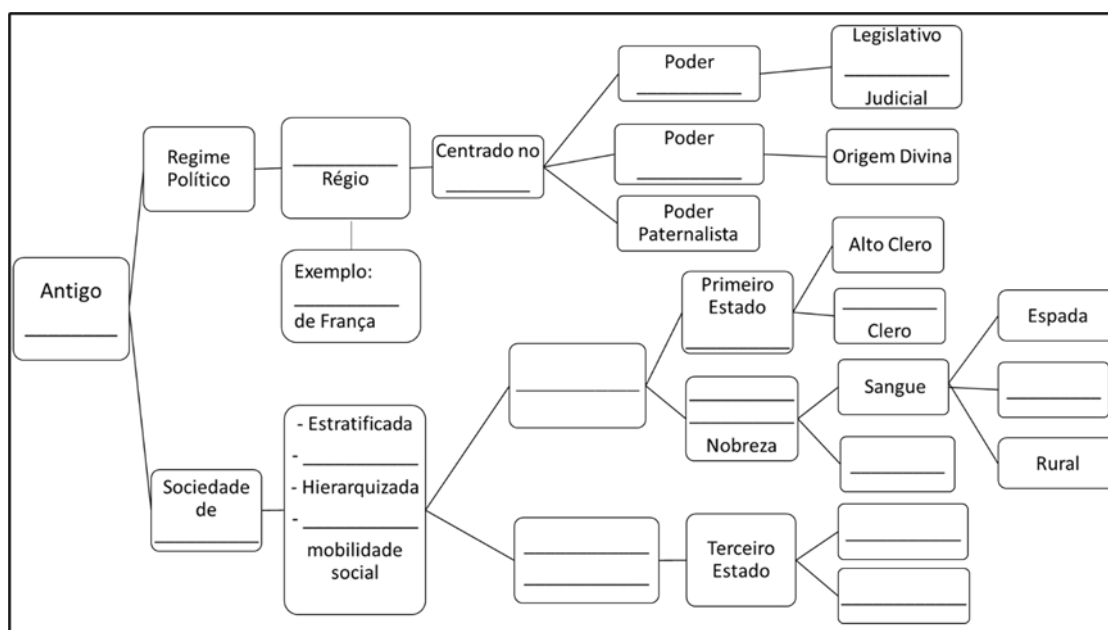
Antigo
__________

Regime Político

__________
Régio

Exemplo:
__________
de França

Centrado no
__________

Poder
__________

Legislativo
__________
Judicial

Poder
__________

Origem Divina

Poder Paternalista

Sociedade de
__________

- Estratificada
- __________
- Hierarquizada
- __________
mobilidade social

__________

Primeiro Estado
__________

Alto Clero

__________
Clero

__________
__________
Nobreza

Sangue

Espada

__________

Rural

__________

__________
__________

Terceiro Estado

__________

__________